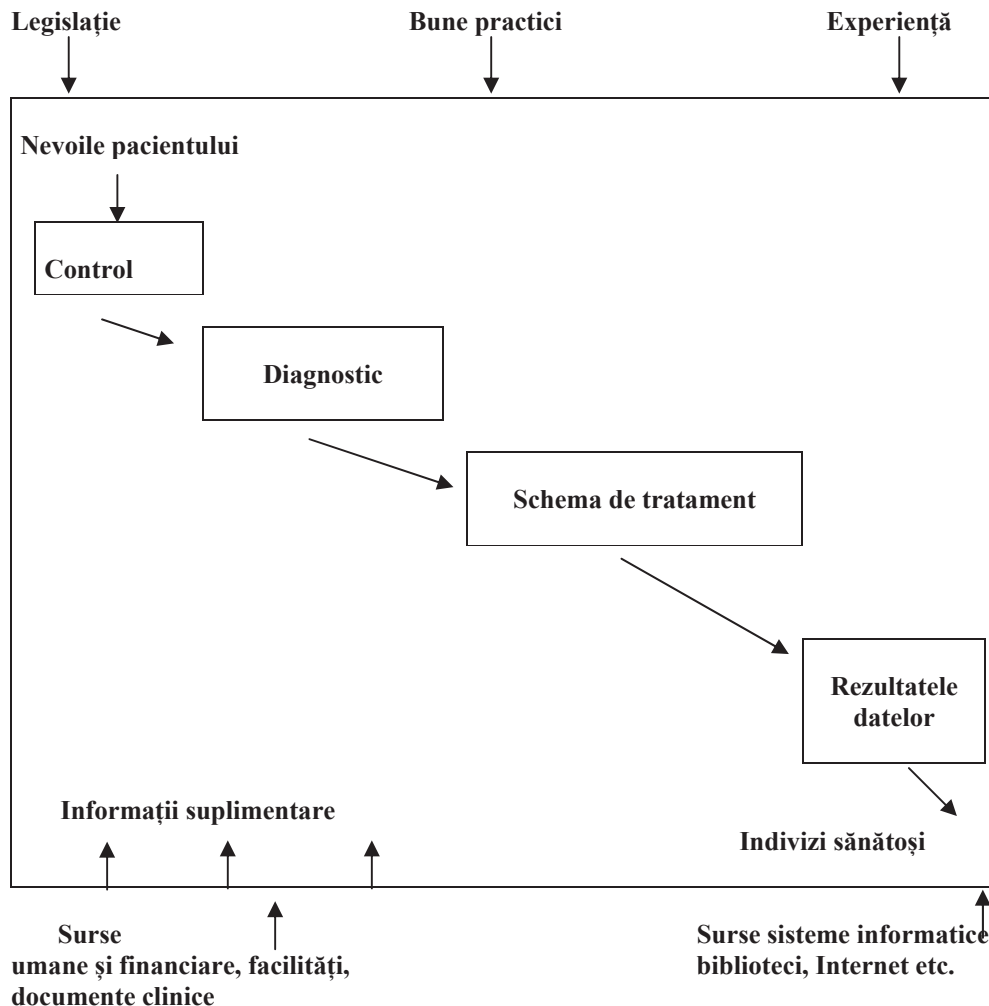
Legislație

Bune practici

Experiență

Nevoile pacientului

Control

Diagnostic

Schema de tratament

Rezultatele datelor

Informații suplimentare

Indivizi sănătoși

Surse umane și financiare, facilități, documente clinice

Surse sisteme informatice biblioteci, Internet etc.